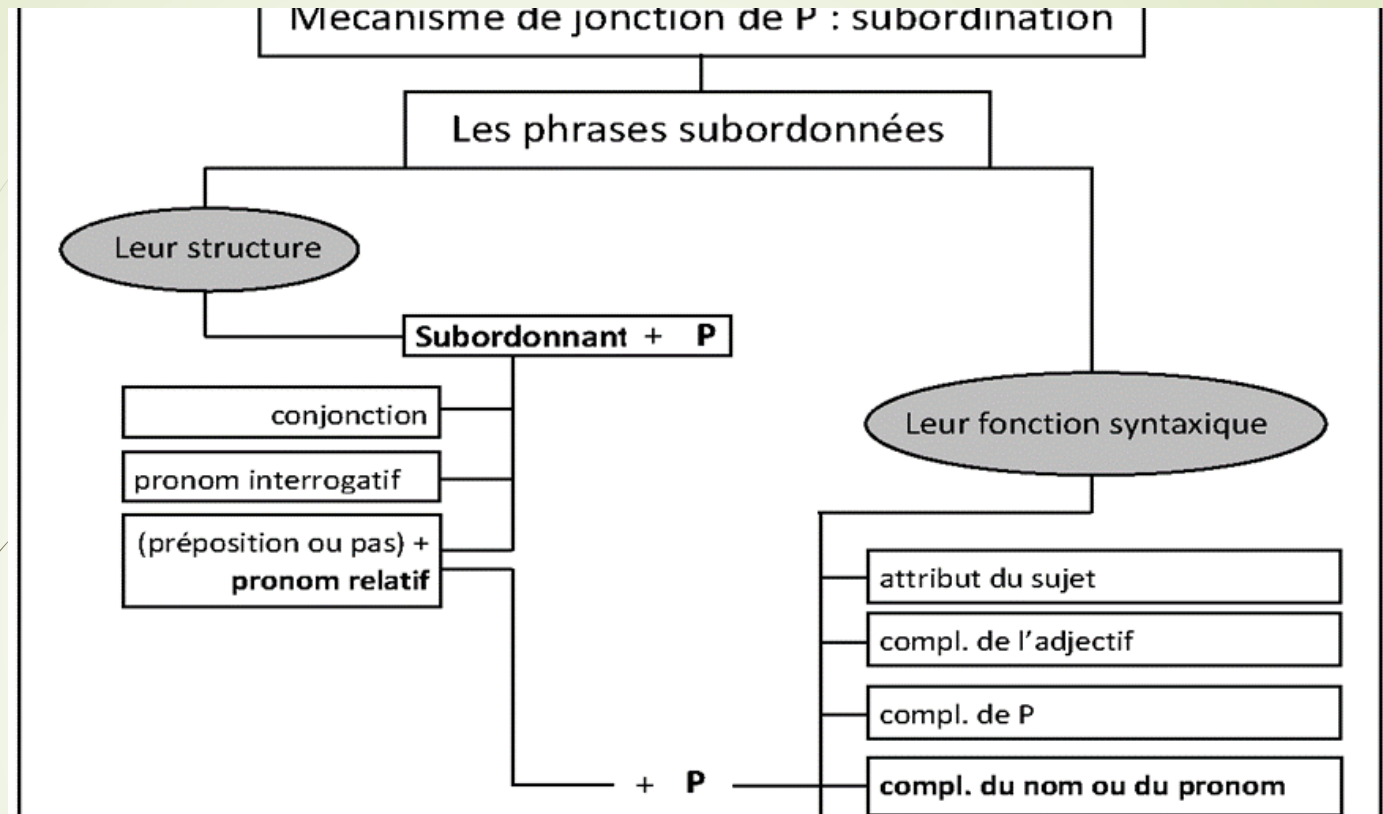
Mécanisme de jonction de P : subordination

Les phrases subordonnées

Leur structure

Subordonnant + P

conjonction

pronom interrogatif

(préposition ou pas) + pronom relatif

Leur fonction syntaxique

attribut du sujet

compl. de l'adjectif

compl. de P

+ P

compl. du nom ou du pronom